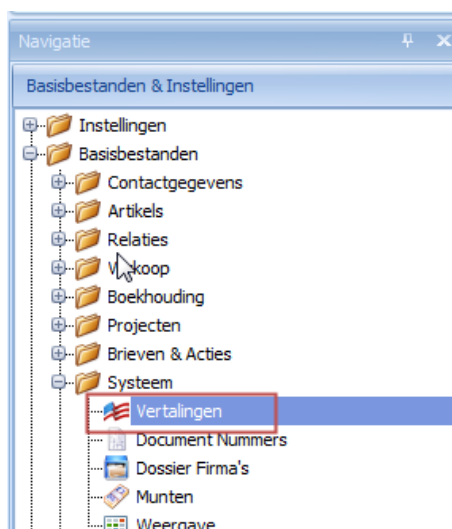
Navigatie
Basisbestanden & Instellingen
Instellingen
Basisbestanden
Contactgegevens
Artikels
Relaties
V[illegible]koop
Boekhouding
Projecten
Brieven & Acties
Systeem
Vertalingen
Document Nummers
Dossier Firma's
Munten
Weergave